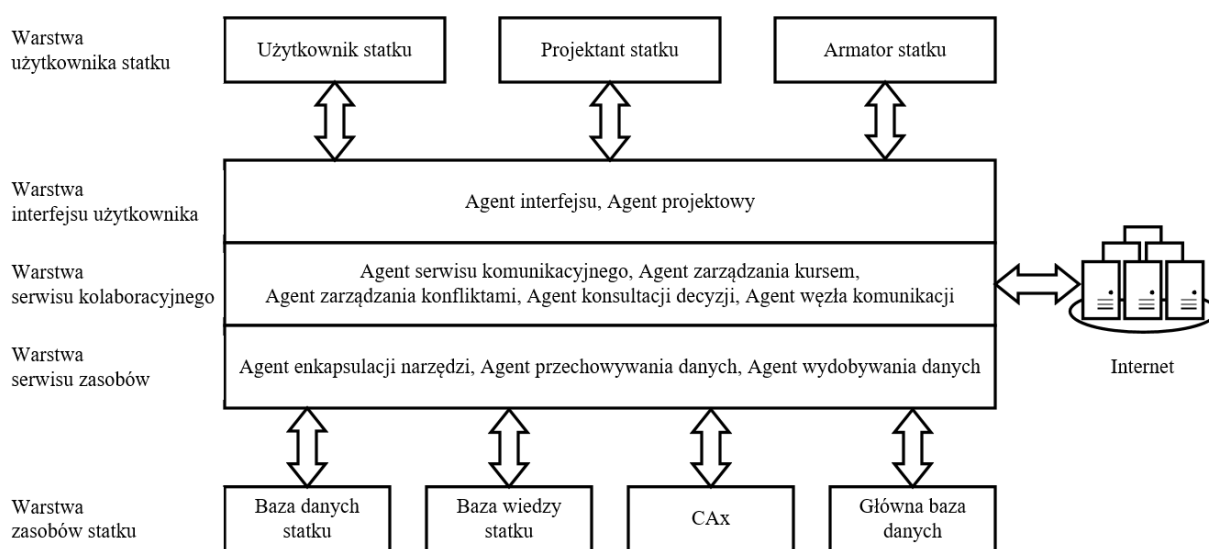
Warstwa użytkownika statku

Użytkownik statku

Projektant statku

Armator statku

Warstwa interfejsu użytkownika

Agent interfejsu, Agent projektowy

Warstwa serwisu kolaboracyjnego

Agent serwisu komunikacyjnego, Agent zarządzania kursem, Agent zarządzania konfliktami, Agent konsultacji decyzji, Agent węzła komunikacji

Warstwa serwisu zasobów

Agent enkapsulacji narzędzi, Agent przechowywania danych, Agent wydobywania danych

Internet

Warstwa zasobów statku

Baza danych statku

Baza wiedzy statku

CAx

Główna baza danych